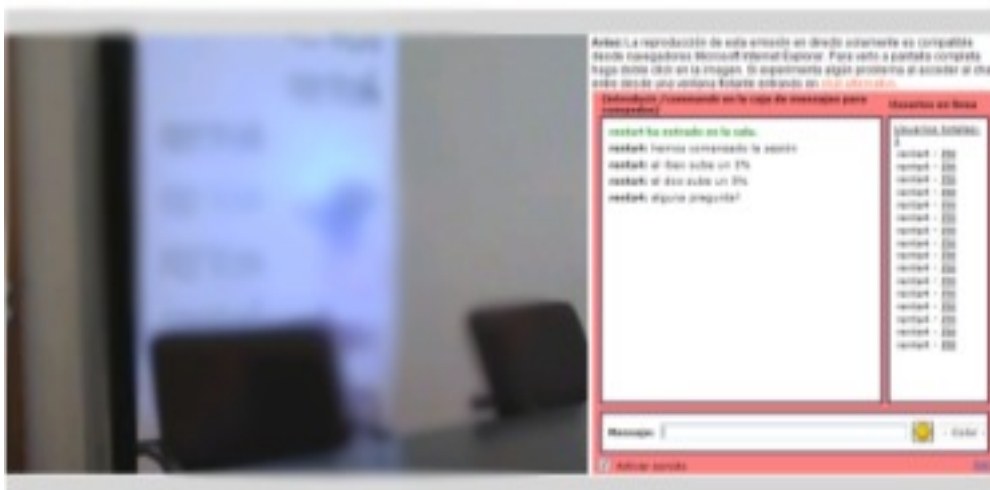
Aviso: La reproducción de esta emisión en directo solamente es compatible desde navegadores Microsoft Internet Explorer. Para verlo a pantalla completa haga doble click en la imagen. Si experimenta algún problema al acceder al chat entre desde una ventana flotante entrando en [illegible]

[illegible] (comando en la caja de mensajes para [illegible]) | Usuarios en línea

rentar4 ha entrado en la sala.
rentar4: hemos comenzado la sesión
rentar4: el ibex sube un 3%
rentar4: el dax sube un 3%
rentar4: alguna pregunta?

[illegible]
rentar4 - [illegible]
rentar4 - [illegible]
rentar4 - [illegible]
rentar4 - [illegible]
rentar4 - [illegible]
rentar4 - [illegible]
rentar4 - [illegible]
rentar4 - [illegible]
rentar4 - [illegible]
rentar4 - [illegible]
rentar4 - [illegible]
rentar4 - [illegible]
rentar4 - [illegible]
rentar4 - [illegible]
rentar4 - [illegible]
rentar4 - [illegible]
rentar4 - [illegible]
rentar4 - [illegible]
rentar4 - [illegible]

Mensaje: Enviar

Activar sonido